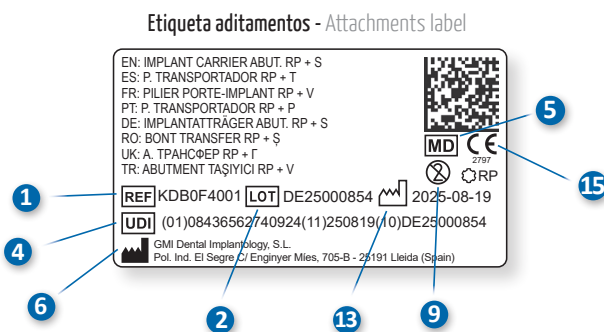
Etiqueta aditamentos - Attachments label

EN: IMPLANT CARRIER ABUT. RP + S
ES: P. TRANSPORTADOR RP + T
FR: PILIER PORTE-IMPLANT RP + V
PT: P. TRANSPORTADOR RP + P
DE: IMPLANTATTRÄGER ABUT. RP + S
RO: BONT TRANSFER RP + Ș
UK: А. ТРАНСФЕР RP + Г
TR: ABUTMENT TAŞIYICI RP + V

MD
CE
2797
RP

REF KDB0F4001 LOT DE25000854 2025-08-19
UDI (01)08436562740924(11)250819(10)DE25000854
GMI Dental Implantology, S.L.
Pol. Ind. El Segre C/ Enginyer Mies, 705-B - 25191 Lleida (Spain)

1
4
6
2
13
9
5
15